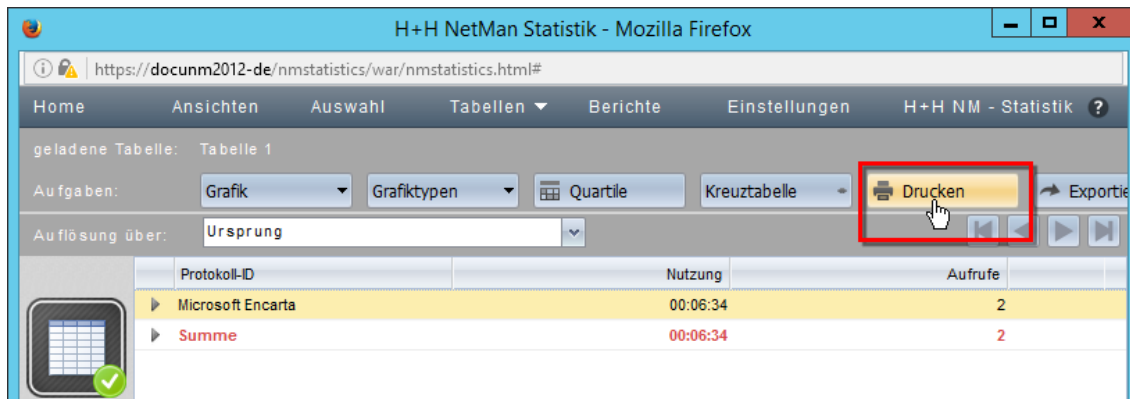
H+H NetMan Statistik - Mozilla Firefox

https://docunm2012-de/nmstatistics/war/nmstatistics.html#

Home Ansichten Auswahl Tabellen Berichte Einstellungen H+H NM - Statistik ?

geladene Tabelle: Tabelle 1

Aufgaben: Grafik Grafiktypen Quartile Kreuztabelle Drucken Exporti

Auflösung über: Ursprung

| | Protokoll-ID | Nutzung | Aufrufe |
|---|---|---|---|
| ▶ | Microsoft Encarta | 00:06:34 | 2 |
| ▶ | Summe | 00:06:34 | 2 |